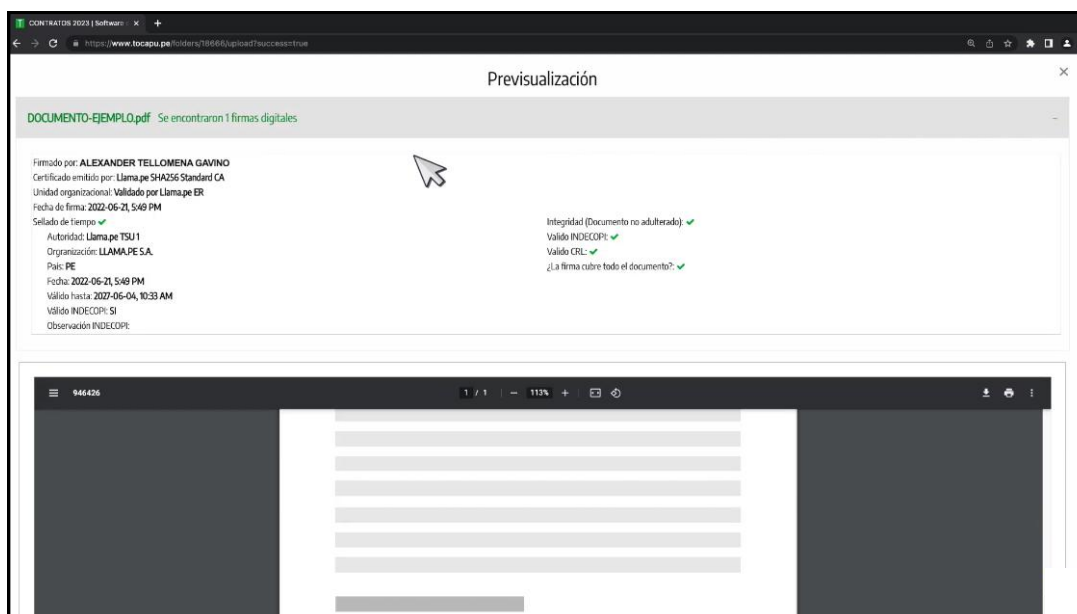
CONTRATOS 2023 | Software ×

https://www.tocapu.pe/folders/18666/upload?success=true

Previsualización

DOCUMENTO-EJEMPLO.pdf Se encontraron 1 firmas digitales

Firmado por: ALEXANDER TELLOMENA GAVINO
Certificado emitido por: Llama.pe SHA256 Standard CA
Unidad organizacional: Validado por Llama.pe ER
Fecha de firma: 2022-06-21, 5:49 PM
Sellado de tiempo ✔
Autoridad: Llama.pe TSU 1
Organización: LLAMA.PE S.A.
País: PE
Fecha: 2022-06-21, 5:49 PM
Válido hasta: 2027-06-04, 10:33 AM
Válido INDECOPI: SI
Observación INDECOPI:

Integridad (Documento no adulterado): ✔
Valido INDECOPI: ✔
Valido CRL: ✔
¿La firma cubre todo el documento?: ✔

946426

1 / 1 | — 113% +